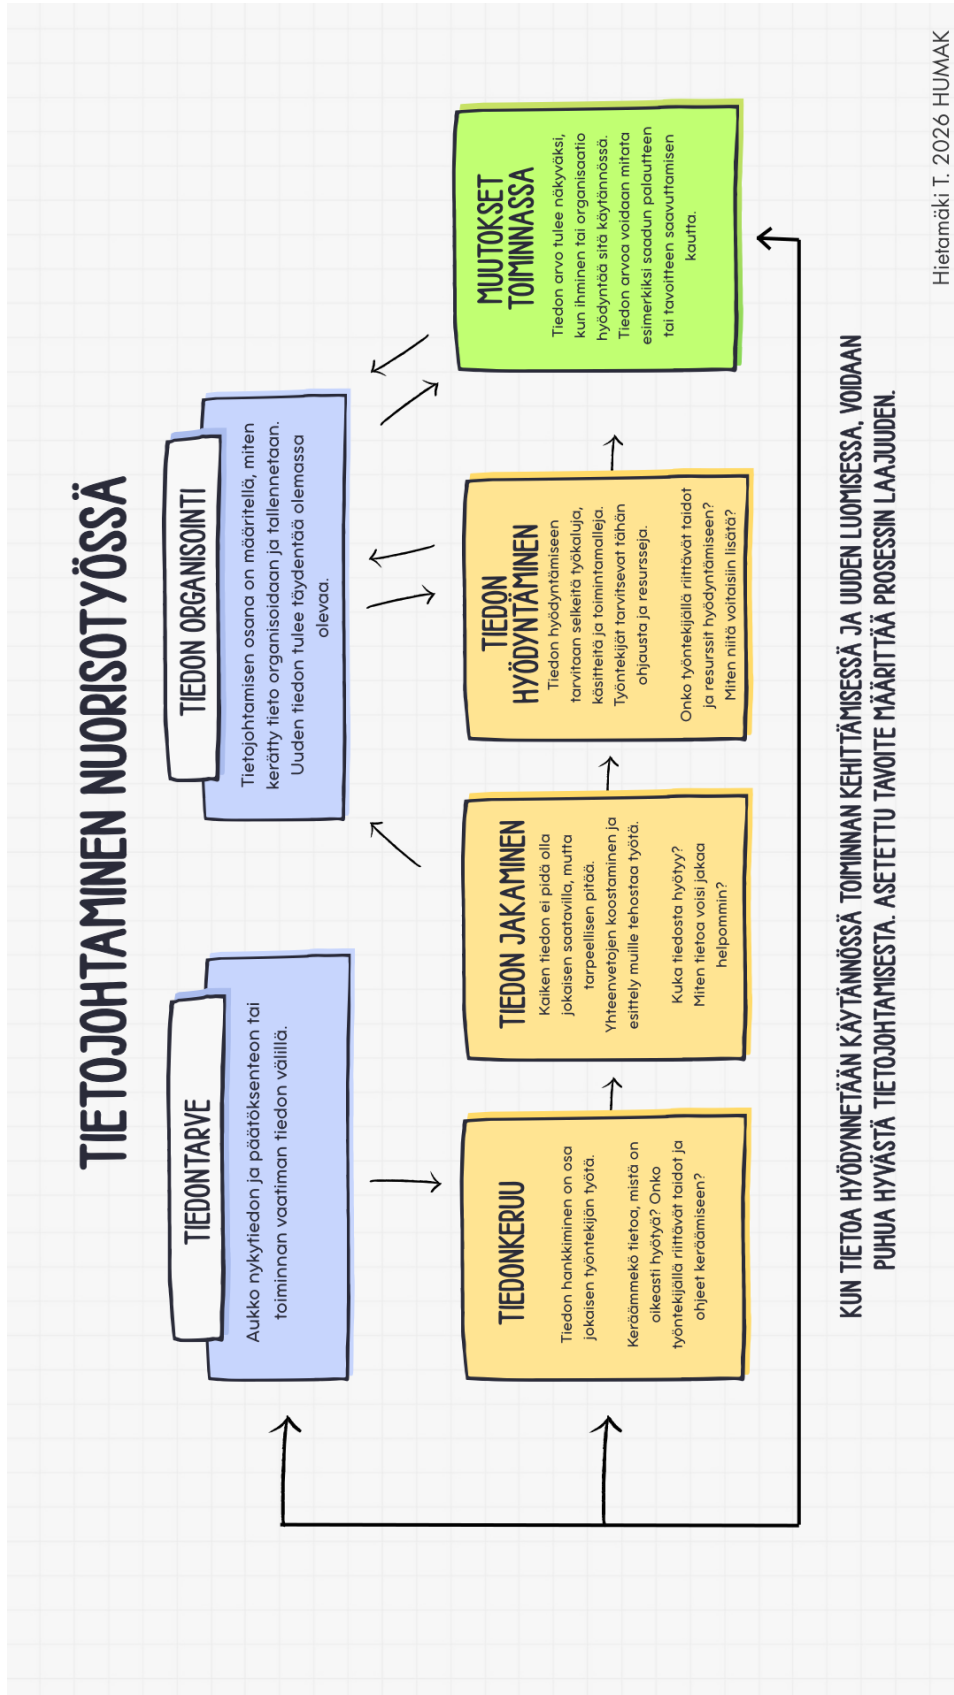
TIETOJOHTAMINEN NUORISOTYÖSSÄ

TIEDONTARVE

Aukko nykytiedon ja päätöksenteon tai toiminnan vaatiman tiedon välillä.

TIEDON ORGANISOINTI

Tietojohtamisen osana on määritellä, miten kerätty tieto organisoidaan ja tallennetaan. Uuden tiedon tulee täydentää olemassa olevaa.

TIEDONKERUU

Tiedon hankkiminen on osa jokaisen työntekijän työtä.

Keräämmekö tietoa, mistä on oikeasti hyötyä? Onko työntekijällä riittävät taidot ja ohjeet keräämiseen?

TIEDON JAKAMINEN

Kaiken tiedon ei pidä olla jokaisen saatavilla, mutta tarpeellisen pitää.

Yhteenvetojen koostaminen ja esittely muille tehostaa työtä.

Kuka tiedosta hyötyy? Miten tietoa voisi jakaa helpommin?

TIEDON HYÖDYNTÄMINEN

Tiedon hyödyntämiseen tarvitaan selkeitä työkaluja, käsitteitä ja toimintamalleja. Työntekijät tarvitsevat tähän ohjausta ja resursseja.

Onko työntekijällä riittävät taidot ja resurssit hyödyntämiseen? Miten niitä voitaisiin lisätä?

MUUTOKSET TOIMINNASSA

Tiedon arvo tulee näkyväksi, kun ihminen tai organisaatio hyödyntää sitä käytännössä. Tiedon arvoa voidaan mitata esimerkiksi saadun palautteen tai tavoitteen saavuttamisen kautta.

KUN TIETOA HYÖDYNNETÄÄN KÄYTÄNNÖSSÄ TOIMINNAN KEHITTÄMISESSÄ JA UUDEN LUOMISESSA, VOIDAAN PUHUA HYVÄSTÄ TIETOJOHTAMISESTA. ASETETTU TAVOITE MÄÄRITTÄÄ PROSESSIN LAAJUUDEN.

Hietamäki T. 2026 HUMAK